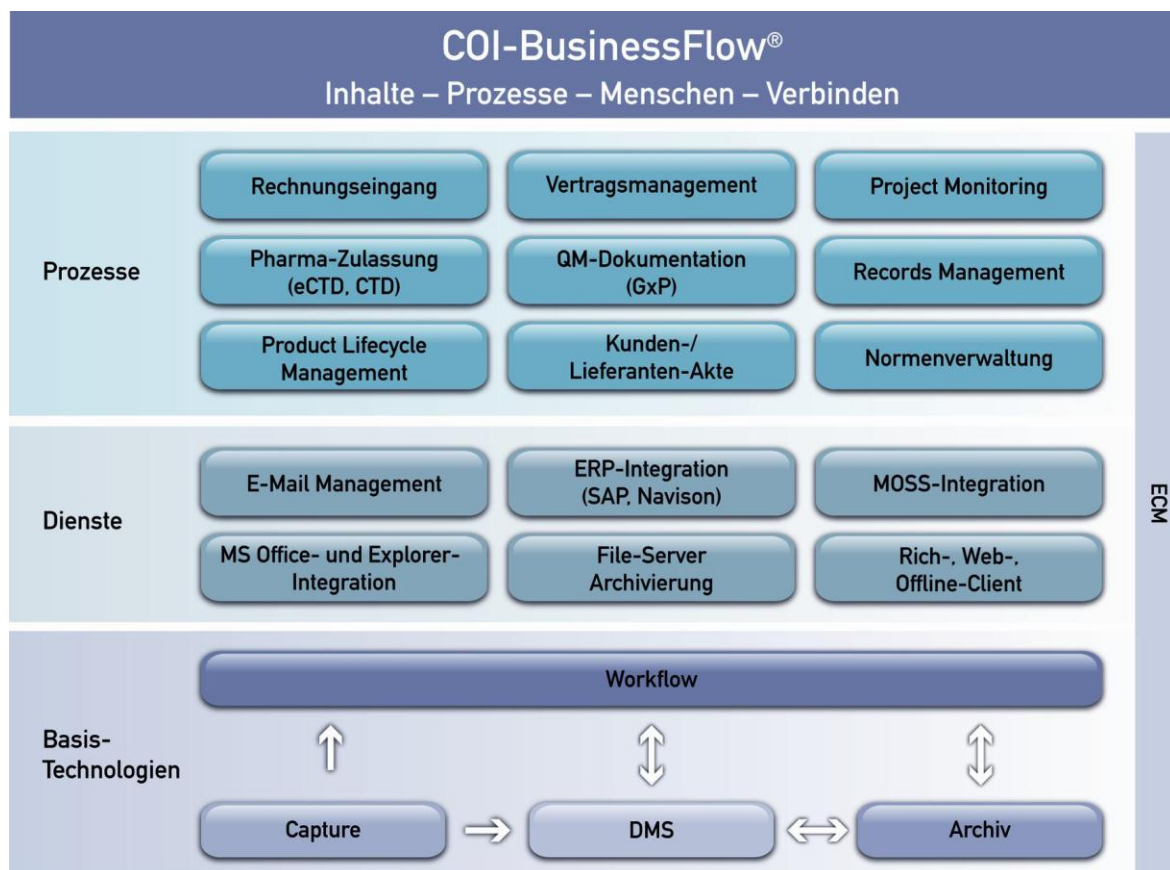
COI-BusinessFlow®
Inhalte – Prozesse – Menschen – Verbinden

Prozesse

Rechnungseingang

Vertragsmanagement

Project Monitoring

Pharma-Zulassung (eCTD, CTD)

QM-Dokumentation (GxP)

Records Management

Product Lifecycle Management

Kunden-/ Lieferanten-Akte

Normenverwaltung

Dienste

E-Mail Management

ERP-Integration (SAP, Navison)

MOSS-Integration

MS Office- und Explorer-Integration

File-Server Archivierung

Rich-, Web-, Offline-Client

Basis-Technologien

Workflow

Capture

DMS

Archiv

ECM